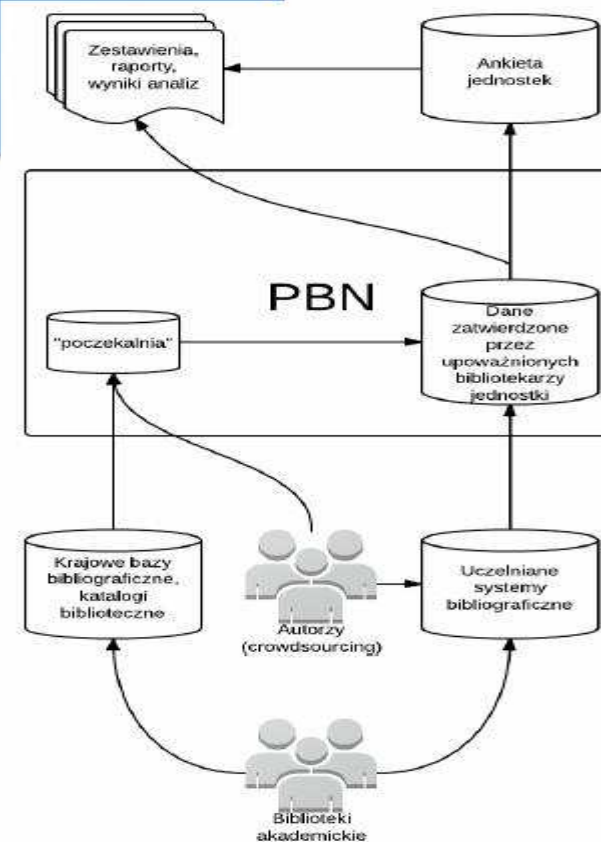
Zestawienia, raporty, wyniki analiz

Ankieta jednostek

PBN

"poczekalnia"

Dane zatwierdzone przez upoważnionych bibliotekarzy jednostki

Krajowe bazy bibliograficzne, katalogi biblioteczne

Autorzy (crowdsourcing)

Uczelniane systemy bibliograficzne

Biblioteki akademickie